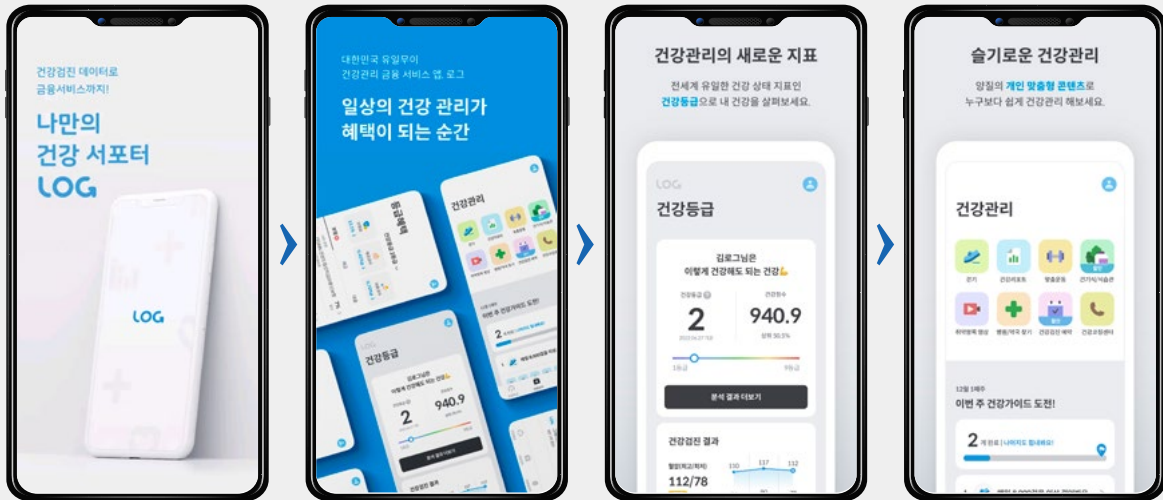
건강검진 데이터로
금융서비스까지!

나만의
건강 서포터
LOG

LOG

대한민국 유일무이
건강관리 금융 서비스 앱, 로그

일상의 건강 관리가
혜택이 되는 순간

건강관리

건강등급

2

940.9

건강관리의 새로운 지표

전세계 유일한 건강 상태 지표인
건강등급으로 내 건강을 살펴보세요.

LOG

건강등급

김로그님은
이렇게 건강해도 되는 건강💪

건강등급

건강점수

2

940.9

1등급

9등급

분석 결과 더보기

건강검진 결과

112/78

110

117

132

슬기로운 건강관리

양질의 개인 맞춤형 콘텐츠로
누구보다 쉽게 건강관리 해보세요.

건강관리

걷기

건강리포트

맞춤운동

건강지식

취미운동 영상

병원/약국 찾기

건강검진 예약

건강상담센터

12월 1째주

이번 주 건강가이드 도전!

2

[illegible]